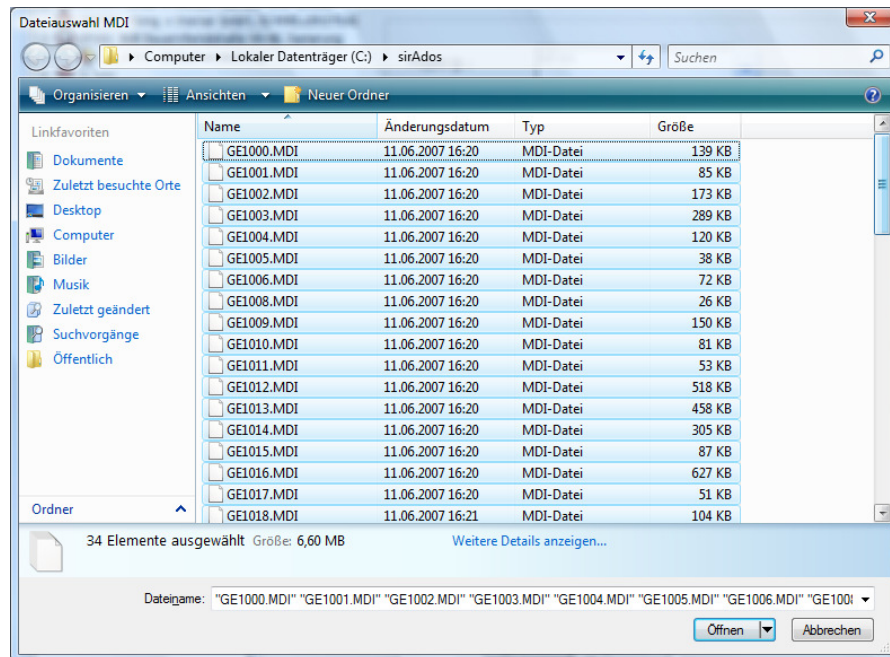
Dateiauswahl MDI

Computer ▸ Lokaler Datenträger (C:) ▸ sirAdos

Suchen

Organisieren ▾ Ansichten ▾ Neuer Ordner

Linkfavoriten

Dokumente
Zuletzt besuchte Orte
Desktop
Computer
Bilder
Musik
Zuletzt geändert
Suchvorgänge
Öffentlich

Ordner

| Name | Änderungsdatum | Typ | Größe |
|---|---|---|---|
| GE1000.MDI | 11.06.2007 16:20 | MDI-Datei | 139 KB |
| GE1001.MDI | 11.06.2007 16:20 | MDI-Datei | 85 KB |
| GE1002.MDI | 11.06.2007 16:20 | MDI-Datei | 173 KB |
| GE1003.MDI | 11.06.2007 16:20 | MDI-Datei | 289 KB |
| GE1004.MDI | 11.06.2007 16:20 | MDI-Datei | 120 KB |
| GE1005.MDI | 11.06.2007 16:20 | MDI-Datei | 38 KB |
| GE1006.MDI | 11.06.2007 16:20 | MDI-Datei | 72 KB |
| GE1008.MDI | 11.06.2007 16:20 | MDI-Datei | 26 KB |
| GE1009.MDI | 11.06.2007 16:20 | MDI-Datei | 150 KB |
| GE1010.MDI | 11.06.2007 16:20 | MDI-Datei | 81 KB |
| GE1011.MDI | 11.06.2007 16:20 | MDI-Datei | 53 KB |
| GE1012.MDI | 11.06.2007 16:20 | MDI-Datei | 518 KB |
| GE1013.MDI | 11.06.2007 16:20 | MDI-Datei | 458 KB |
| GE1014.MDI | 11.06.2007 16:20 | MDI-Datei | 305 KB |
| GE1015.MDI | 11.06.2007 16:20 | MDI-Datei | 87 KB |
| GE1016.MDI | 11.06.2007 16:20 | MDI-Datei | 627 KB |
| GE1017.MDI | 11.06.2007 16:20 | MDI-Datei | 51 KB |
| GE1018.MDI | 11.06.2007 16:21 | MDI-Datei | 104 KB |

34 Elemente ausgewählt Größe: 6,60 MB

Weitere Details anzeigen...

Dateiname: "GE1000.MDI" "GE1001.MDI" "GE1002.MDI" "GE1003.MDI" "GE1004.MDI" "GE1005.MDI" "GE1006.MDI" "GE100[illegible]

Öffnen

Abbrechen